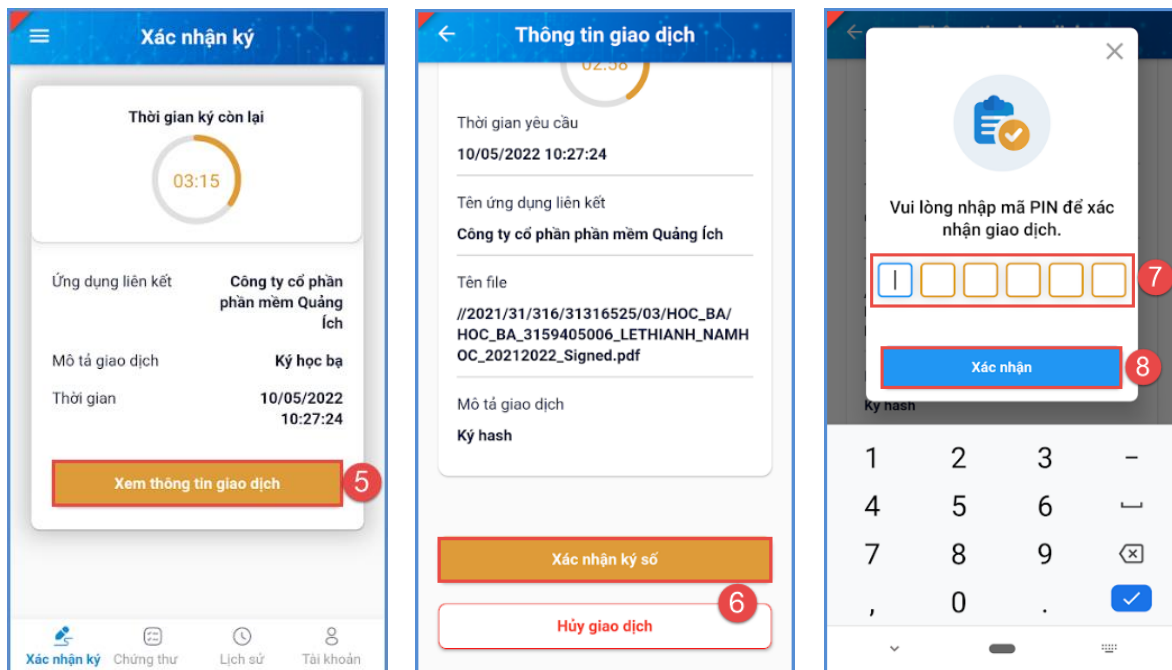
Xác nhận ký

Thời gian ký còn lại

03:15

Ứng dụng liên kết
Công ty cổ phần phần mềm Quảng Ích

Mô tả giao dịch
Ký học bạ

Thời gian
10/05/2022 10:27:24

Xem thông tin giao dịch

5

Xác nhận ký Chứng thư Lịch sử Tài khoản

Thông tin giao dịch

02:58

Thời gian yêu cầu
10/05/2022 10:27:24

Tên ứng dụng liên kết
Công ty cổ phần phần mềm Quảng Ích

Tên file
//2021/31/316/31316525/03/HOC_BA/HOC_BA_3159405006_LETHIANH_NAMHOC_20212022_Signed.pdf

Mô tả giao dịch
Ký hash

Xác nhận ký số

6

Hủy giao dịch

Vui lòng nhập mã PIN để xác nhận giao dịch.

7

Xác nhận

8

Ký hash

1 2 3 –
4 5 6 ␣
7 8 9 ⌫
, 0 . ✓